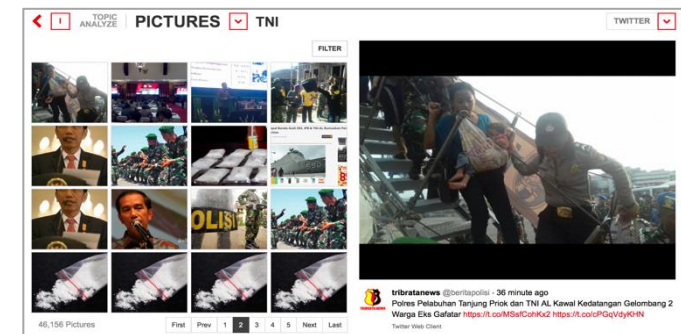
TOPIC ANALYZE PICTURES TNI

TWITTER

FILTER

POLISI

tribratanews @beritapolisi · 36 minute ago
Polres Pelabuhan Tanjung Priok dan TNI AL Kawal Kedatangan Gelombang 2 Warga Eks Gafatar https://t.co/MSsfCohKx2 https://t.co/cPGqVdyKHN
Twitter Web Client

46,156 Pictures

First Prev 1 2 3 4 5 Next Last